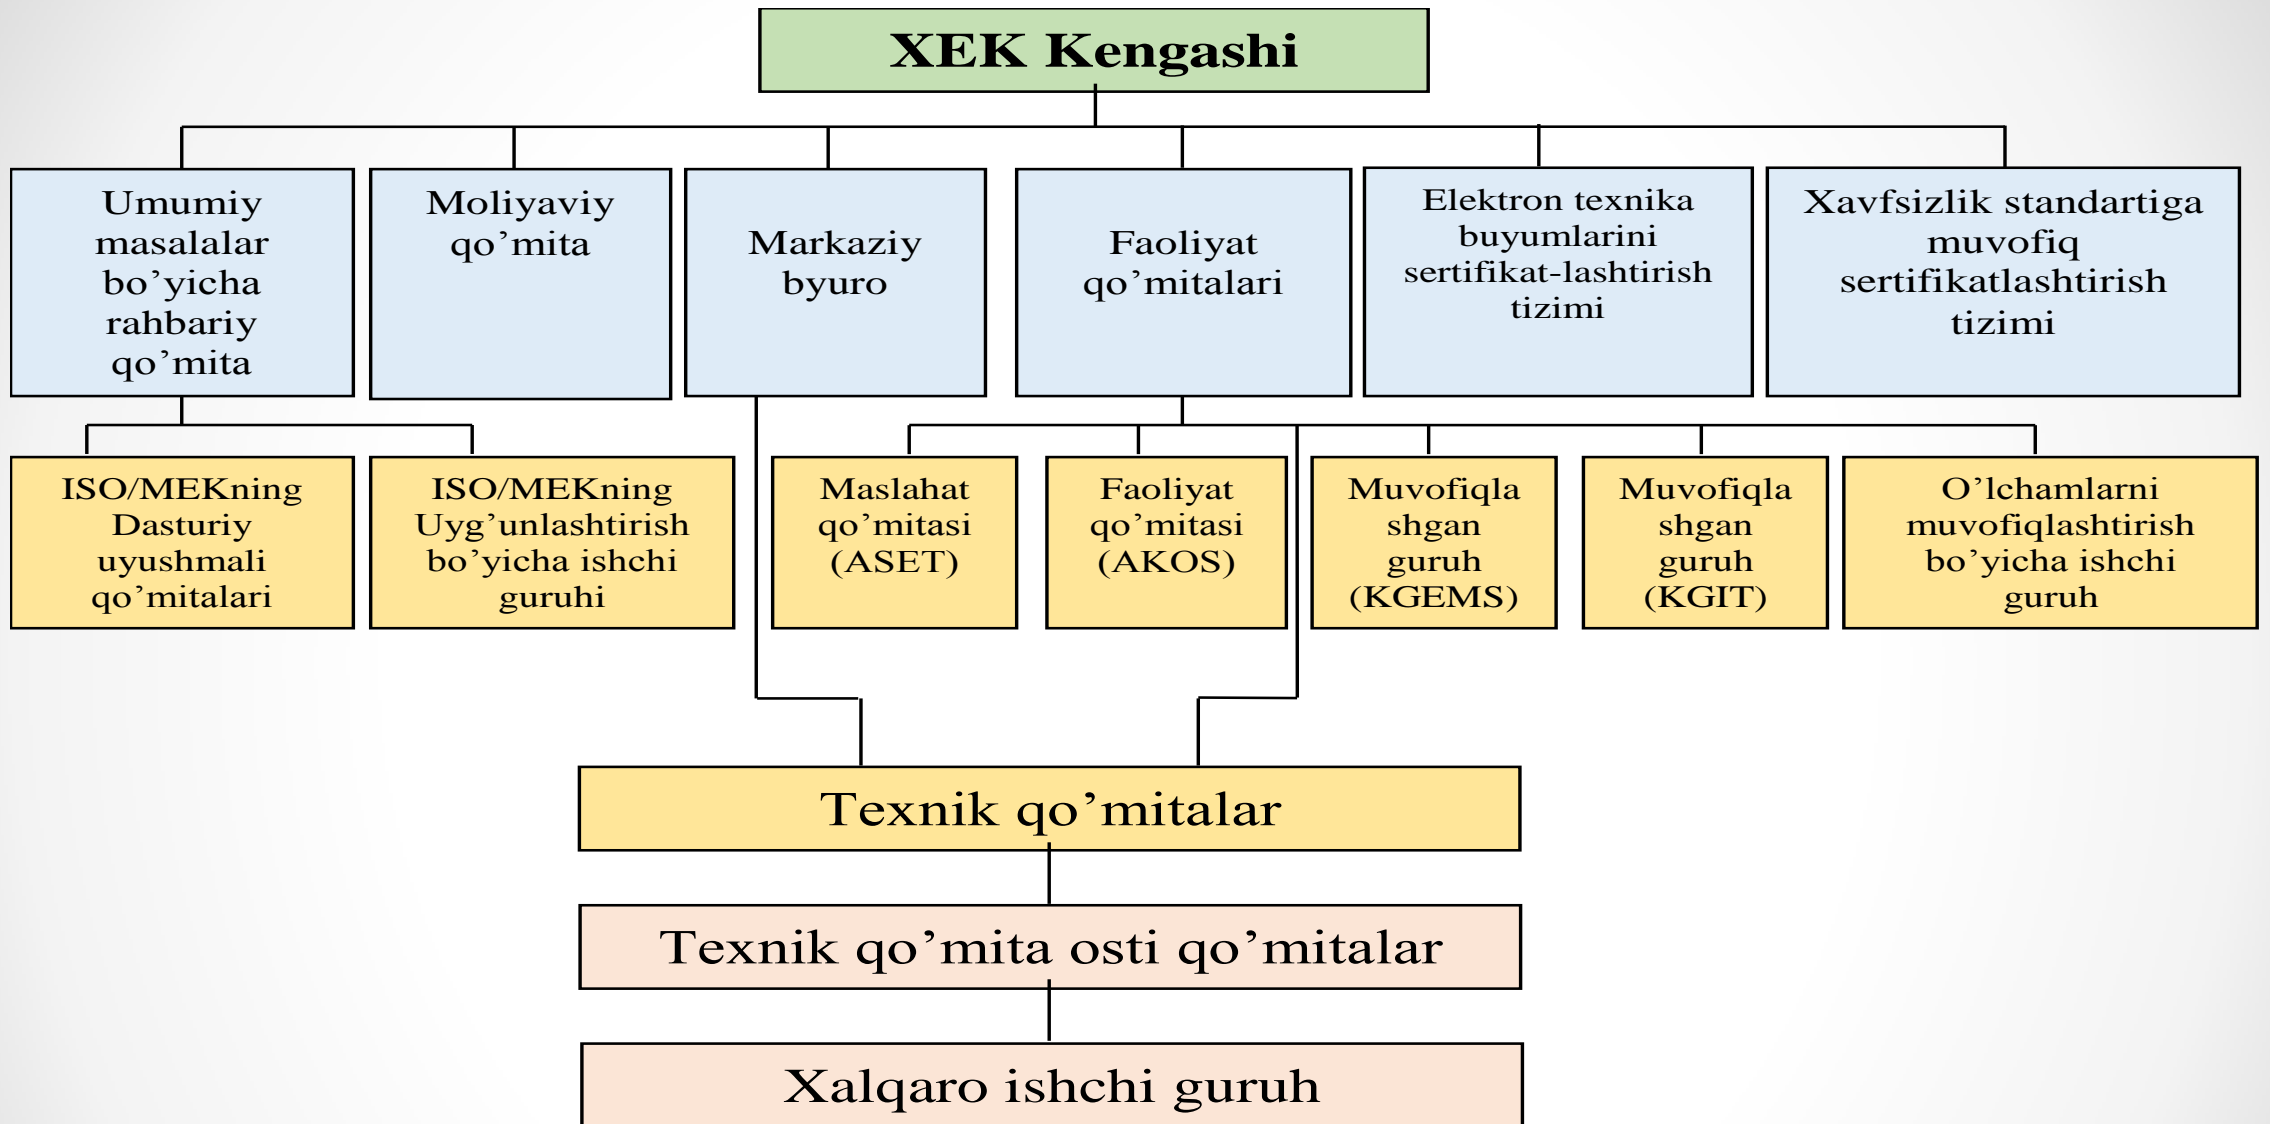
XEK Kengashi

Umumiy masalalar bo’yicha rahbariy qo’mita

Moliyaviy qo’mita

Markaziy byuro

Faoliyat qo’mitalari

Elektron texnika buyumlarini sertifikat-lashtirish tizimi

Xavfsizlik standartiga muvofiq sertifikatlashtirish tizimi

ISO/MEKning Dasturiy uyushmali qo’mitalari

ISO/MEKning Uyg’unlashtirish bo’yicha ishchi guruhi

Maslahat qo’mitasi (ASET)

Faoliyat qo’mitasi (AKOS)

Muvofiqla shgan guruh (KGEMS)

Muvofiqla shgan guruh (KGIT)

O’lchamlarni muvofiqlashtirish bo’yicha ishchi guruh

Texnik qo’mitalar

Texnik qo’mita osti qo’mitalar

Xalqaro ishchi guruh